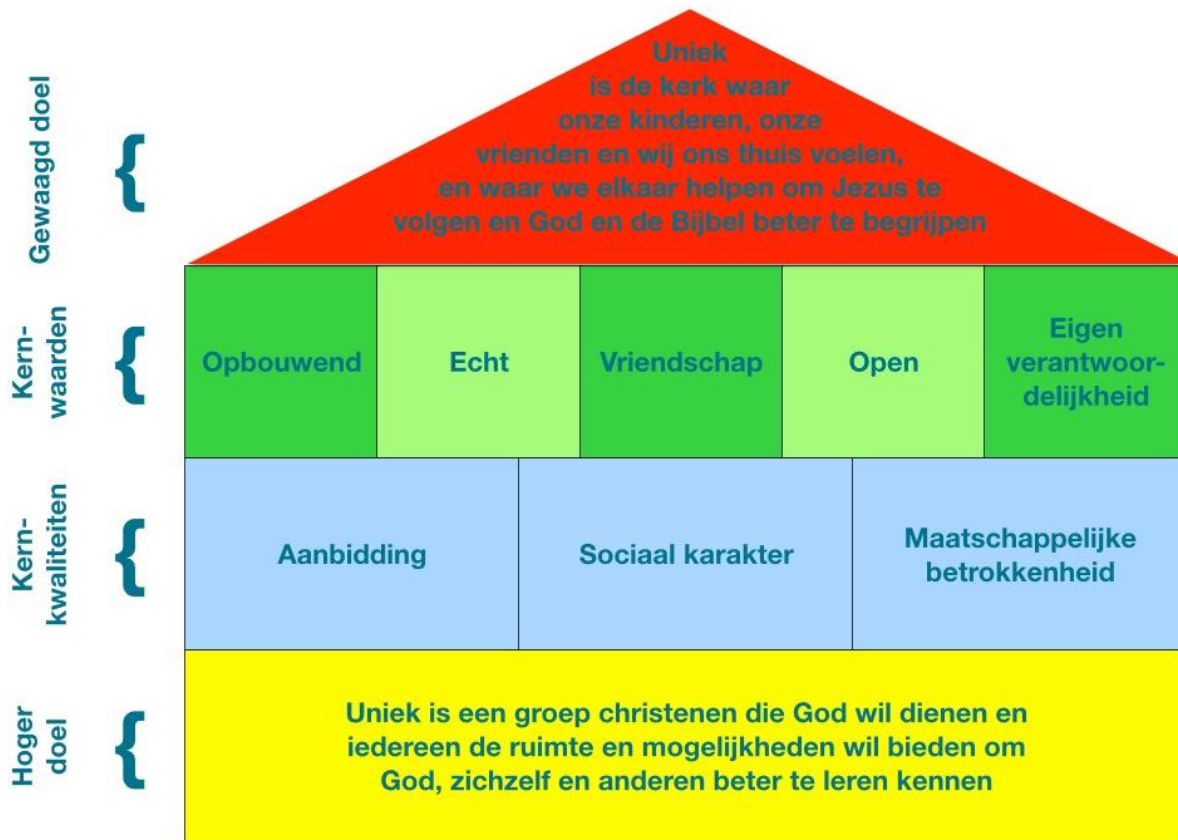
Gewaagd doel

Uniek
is de kerk waar
onze kinderen, onze
vrienden en wij ons thuis voelen,
en waar we elkaar helpen om Jezus te
volgen en God en de Bijbel beter te begrijpen

Kern-waarden

| Opbouwend | Echt | Vriendschap | Open | Eigen verantwoordelijkheid |
|---|---|---|---|---|

Kern-kwaliteiten

| Aanbidding | Sociaal karakter | Maatschappelijke betrokkenheid |
|---|---|---|

Hoger doel

Uniek is een groep christenen die God wil dienen en iedereen de ruimte en mogelijkheden wil bieden om God, zichzelf en anderen beter te leren kennen